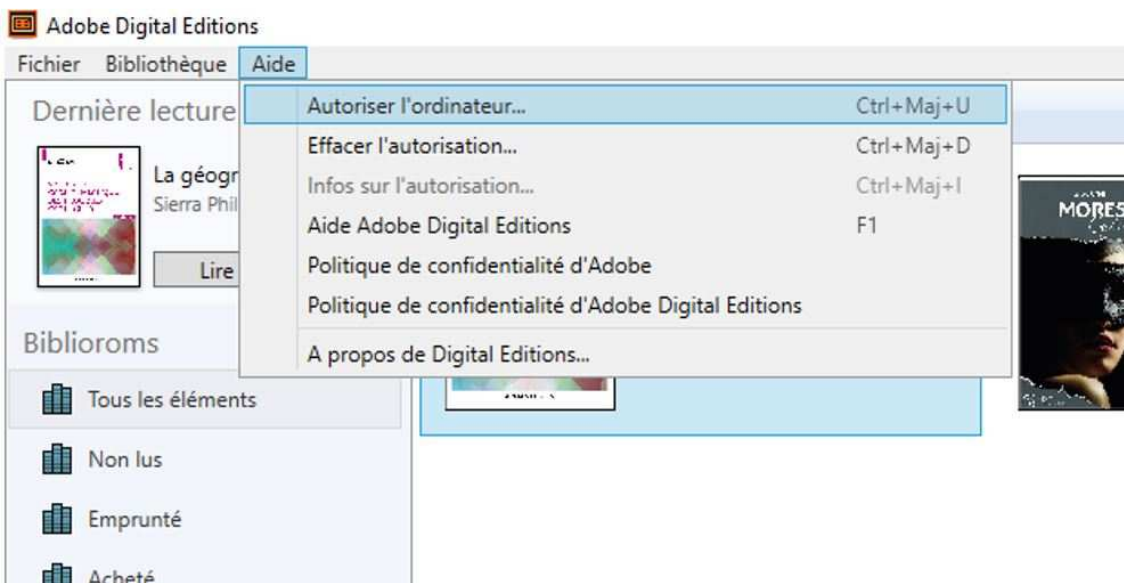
Adobe Digital Editions

Fichier Bibliothèque Aide

Dernière lecture

La géogr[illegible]
Sierra Phil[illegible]

Lire

Autoriser l'ordinateur... Ctrl+Maj+U
Effacer l'autorisation... Ctrl+Maj+D
Infos sur l'autorisation... Ctrl+Maj+I
Aide Adobe Digital Editions F1
Politique de confidentialité d'Adobe
Politique de confidentialité d'Adobe Digital Editions
A propos de Digital Editions...

MORES

Biblioroms

Tous les éléments

Non lus

Emprunté

Acheté